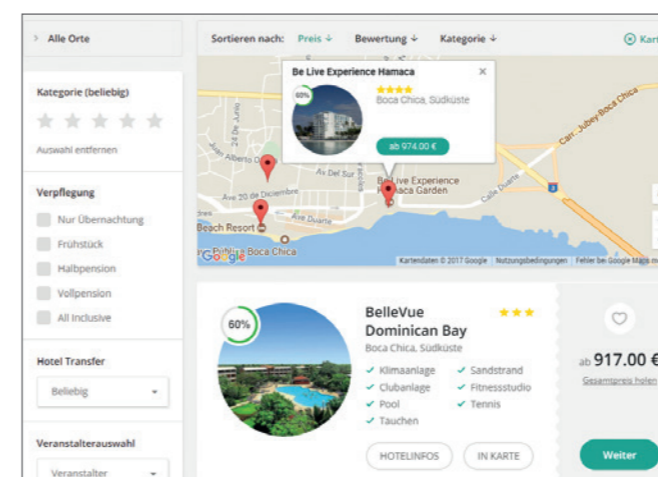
> Alle Orte

Sortieren nach: Preis ↓ Bewertung ↓ Kategorie ↓

Kart

Kategorie (beliebig)

Auswahl entfernen

Verpflegung

Nur Übernachtung

Frühstück

Halbpension

Vollpension

All Inclusive

Hotel Transfer

Beliebig

Veranstalterauswahl

Veranstalter

Be Live Experience Hamaca

60%

Boca Chica, Südküste

ab 974.00 €

Be Live Experience Hamaca Garden

Av Del Sur

Ave 20 de Diciembre

Av Duarte

Calle Duarte

Carr. Jubey Boca Chica

Beach Resort

Playa Boca Chica

Google

Kartendaten © 2017 Google Nutzungsbedingungen Fehler bei Google Maps melden

60%

BelleVue Dominican Bay

Boca Chica, Südküste

✓ Klimaanlage ✓ Sandstrand
✓ Clubanlage ✓ Fitnessstudio
✓ Pool ✓ Tennis
✓ Tauchen

HOTELINFOS

IN KARTE

ab 917.00 €

Gesamtpreis holen

Weiter